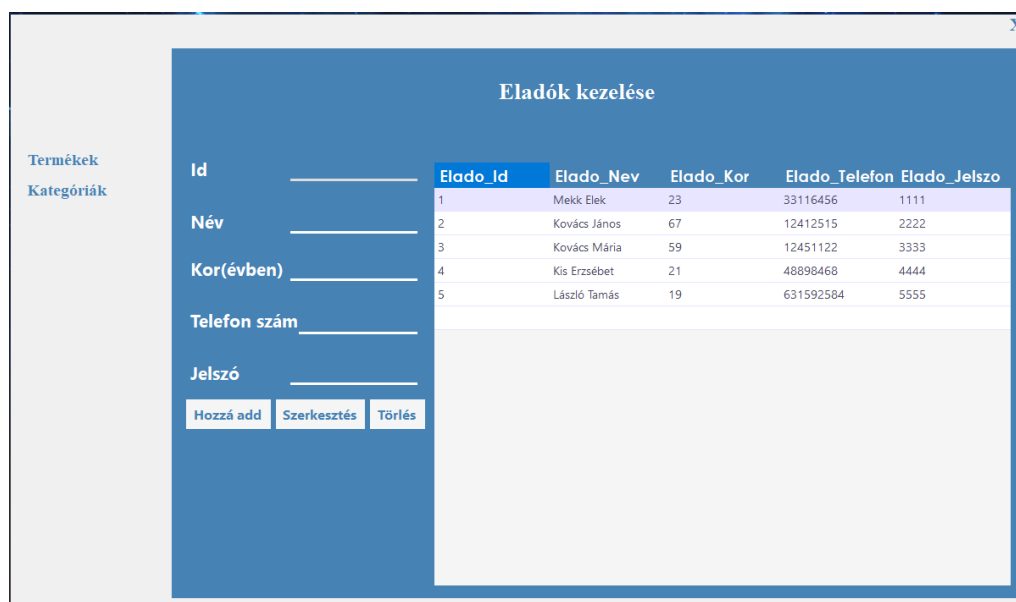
X

Eladók kezelése

Termékek
Kategóriák

Id
Név
Kor(évben)
Telefon szám
Jelszó

Hozzá add | Szerkesztés | Törlés

| Elado_Id | Elado_Nev | Elado_Kor | Elado_Telefon | Elado_Jelszo |
|---|---|---|---|---|
| 1 | Mekk Elek | 23 | 33116456 | 1111 |
| 2 | Kovács János | 67 | 12412515 | 2222 |
| 3 | Kovács Mária | 59 | 12451122 | 3333 |
| 4 | Kis Erzsébet | 21 | 48898468 | 4444 |
| 5 | László Tamás | 19 | 631592584 | 5555 |